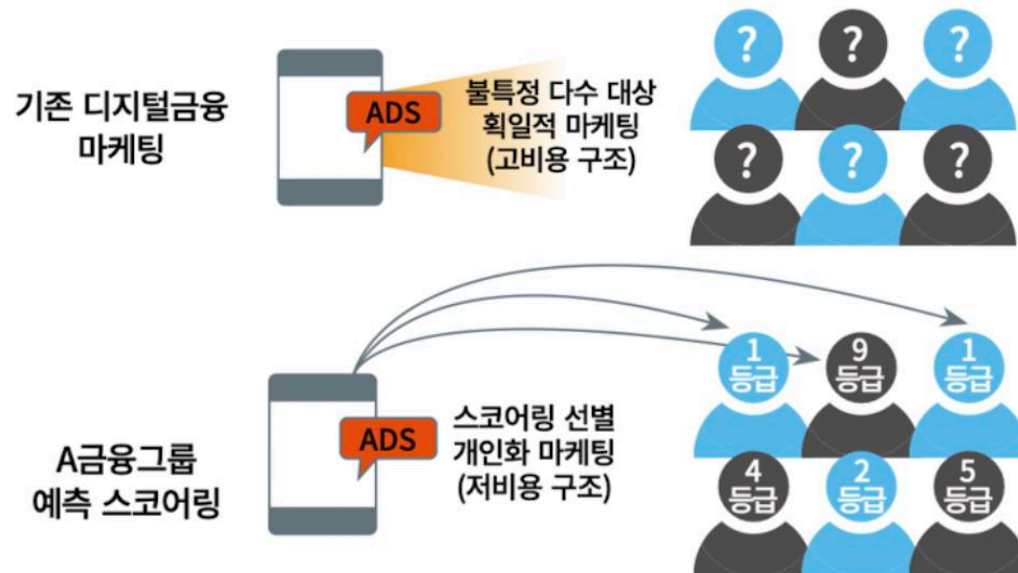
기존 디지털금융 마케팅

ADS

불특정 다수 대상 획일적 마케팅 (고비용 구조)

? ? ?
? ? ?

A금융그룹 예측 스코어링

ADS

스코어링 선별 개인화 마케팅 (저비용 구조)

1 등급
9 등급
1 등급
4 등급
2 등급
5 등급